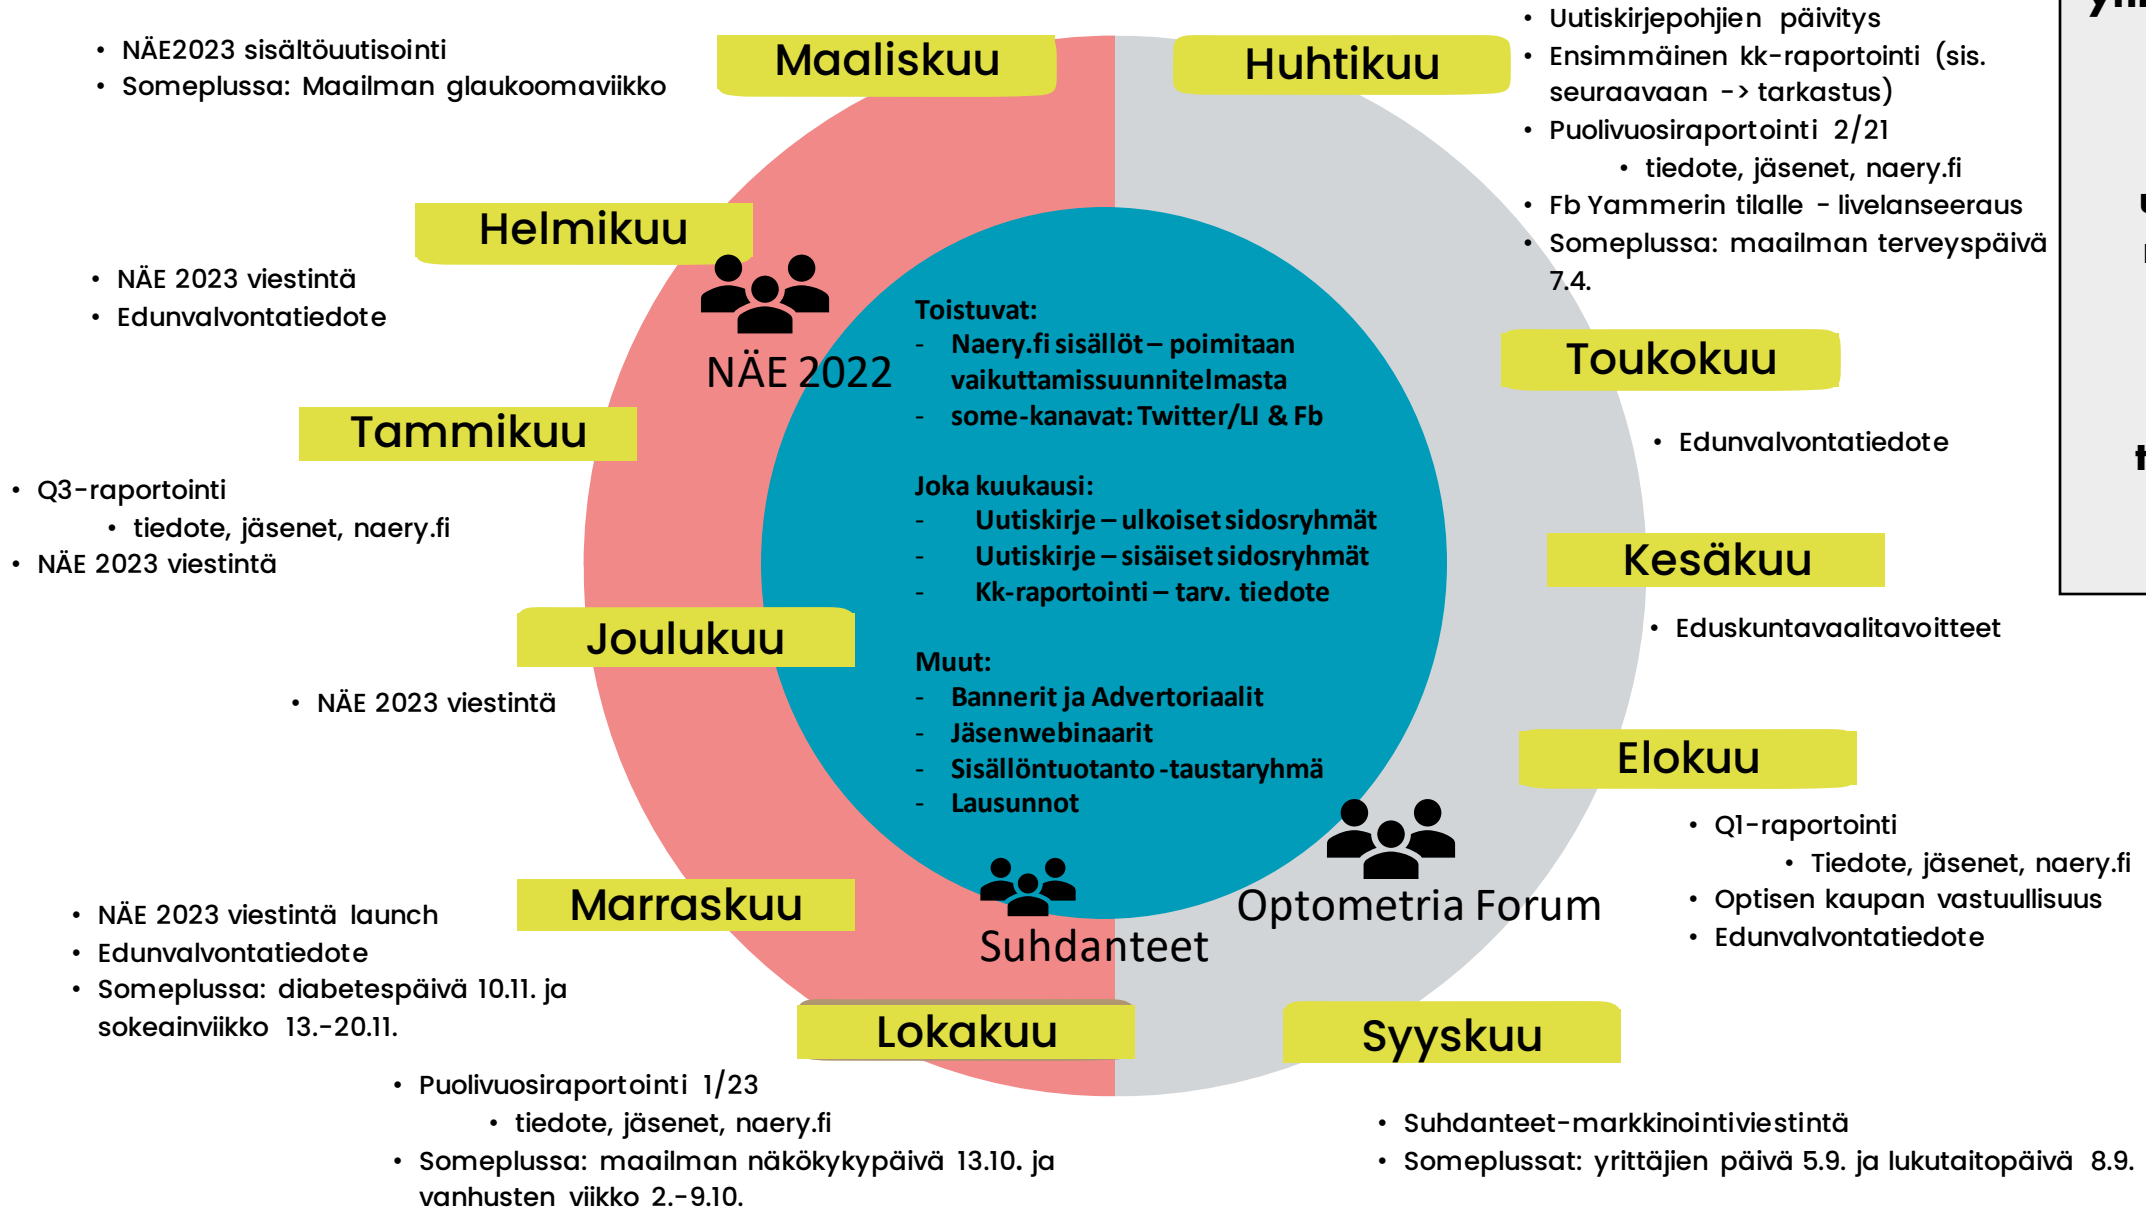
• NÄE2023 sisältöuutisointi
• Someplussa: Maailman glaukoomaviikko

Maaliskuu

Huhtikuu

• Uutiskirjepohjien päivitys
• Ensimmäinen kk-raportointi (sis. seuraavaan -> tarkastus)
• Puolivuosiraportointi 2/21
• tiedote, jäsenet, naery.fi
• Fb Yammerin tilalle - livelanseeraus
• Someplussa: maailman terveyspäivä 7.4.

Helmikuu

• NÄE 2023 viestintä
• Edunvalvontatiedote

NÄE 2022

Toistuvat:
- Naery.fi sisällöt – poimitaan vaikuttamissuunnitelmasta
- some-kanavat: Twitter/LI & Fb

Joka kuukausi:
- Uutiskirje – ulkoiset sidosryhmät
- Uutiskirje – sisäiset sidosryhmät
- Kk-raportointi – tarv. tiedote

Muut:
- Bannerit ja Advertoriaalit
- Jäsenwebinaarit
- Sisällöntuotanto -taustaryhmä
- Lausunnot

Toukokuu

• Edunvalvontatiedote

Tammikuu

• Q3-raportointi
• tiedote, jäsenet, naery.fi
• NÄE 2023 viestintä

Kesäkuu

• Eduskuntavaalitavoitteet

Joulukuu

• NÄE 2023 viestintä

Elokuu

• Q1-raportointi
• Tiedote, jäsenet, naery.fi
• Optisen kaupan vastuullisuus
• Edunvalvontatiedote

Optometria Forum

Suhdanteet

Marraskuu

• NÄE 2023 viestintä launch
• Edunvalvontatiedote
• Someplussa: diabetespäivä 10.11. ja sokeainviikko 13.-20.11.

Lokakuu

Syyskuu

• Puolivuosiraportointi 1/23
• tiedote, jäsenet, naery.fi
• Someplussa: maailman näkökykypäivä 13.10. ja vanhusten viikko 2.-9.10.

• Suhdanteet-markkinointiviestintä
• Someplussat: yrittäjien päivä 5.9. ja lukutaitopäivä 8.9.